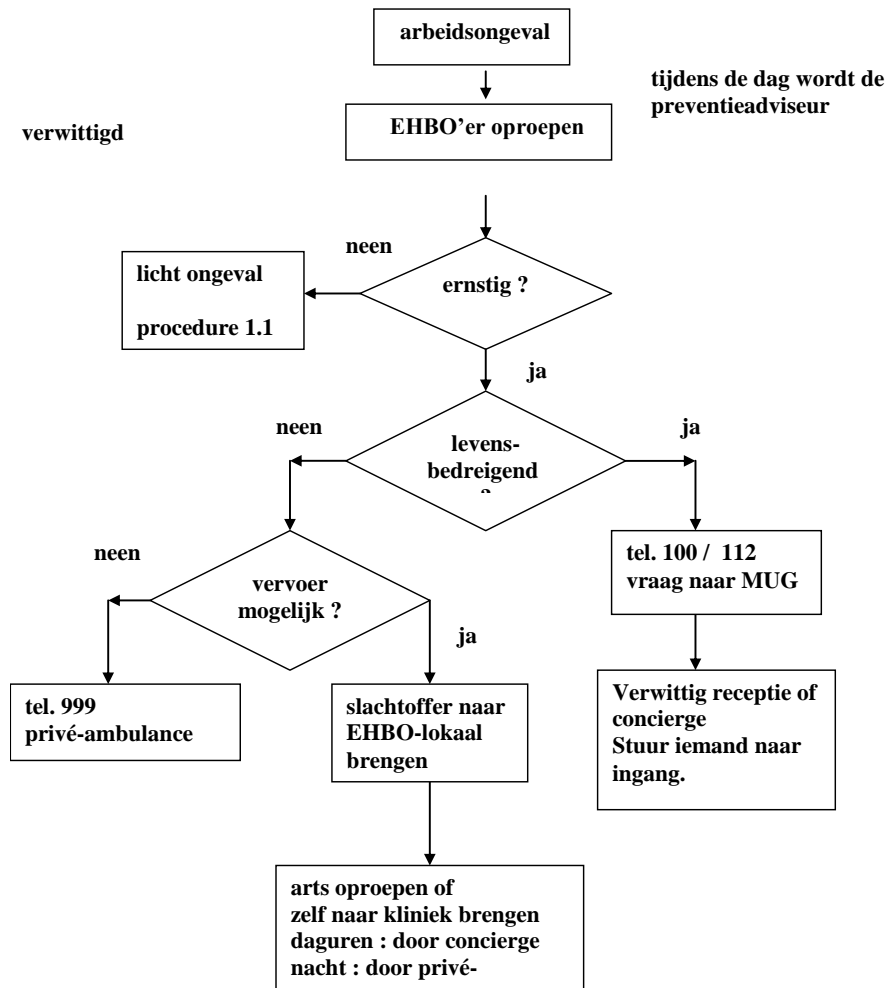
arbeidsongeval

tijdens de dag wordt de preventieadviseur

verwittigd

EHBO'er oproepen

neen

licht ongeval

procedure 1.1

ernstig ?

ja

neen

levens-bedreigend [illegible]

ja

neen

vervoer mogelijk ?

ja

tel. 100 / 112
vraag naar MUG

tel. 999
privé-ambulance

slachtoffer naar EHBO-lokaal brengen

Verwittig receptie of concierge
Stuur iemand naar ingang.

arts oproepen of
zelf naar kliniek brengen
daguren : door concierge
nacht : door privé-
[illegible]